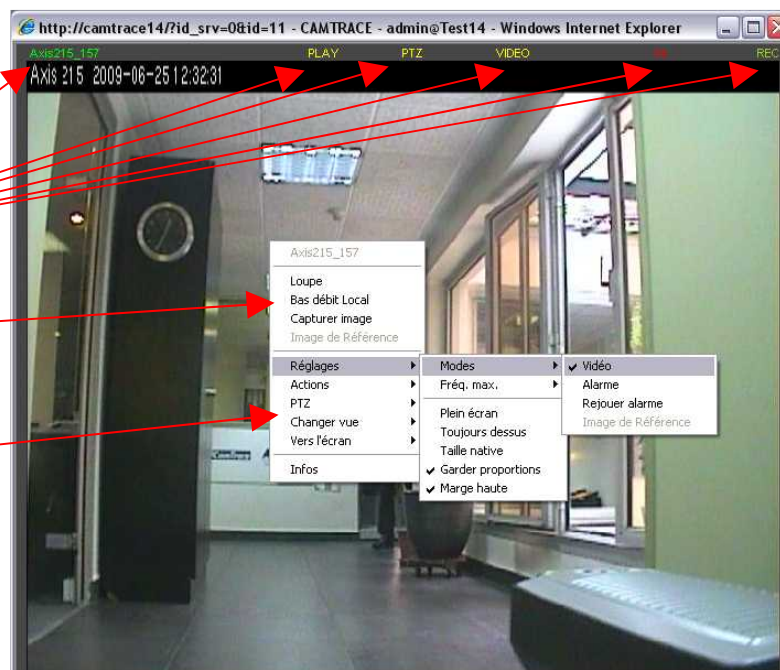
http://camtrace14/?id_srv=0&id=11 - CAMTRACE - admin@Test14 - Windows Internet Explorer

Axis215_157 PLAY PTZ VIDEO IN REC

Axis 215 2009-06-25 12:32:31

Axis215_157
Loupe
Bas débit Local
Capturer image
Image de Référence
Réglages
Actions
PTZ
Changer vue
Vers l'écran
Infos

Modes
Fréq. max.
Plein écran
Toujours dessus
Taille native
Garder proportions
Marge haute

Vidéo
Alarme
Rejouer alarme
Image de Référence